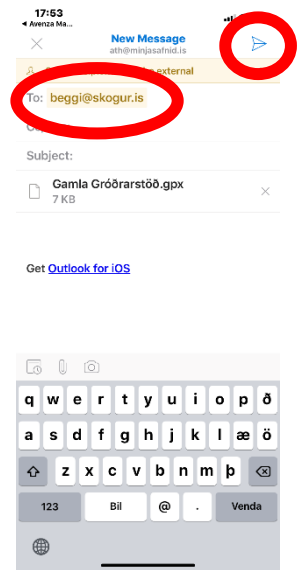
17:53
◂ Avenza Ma...

New Message
ath@minjasafnid.is

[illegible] external

To: beggi@skogur.is

Subject:

Gamla Gróðrarstöð.gpx
7 KB

Get Outlook for iOS

q w e r t y u i o p ð
a s d f g h j k l æ ö
z x c v b n m þ
123 Bil @ . Venda